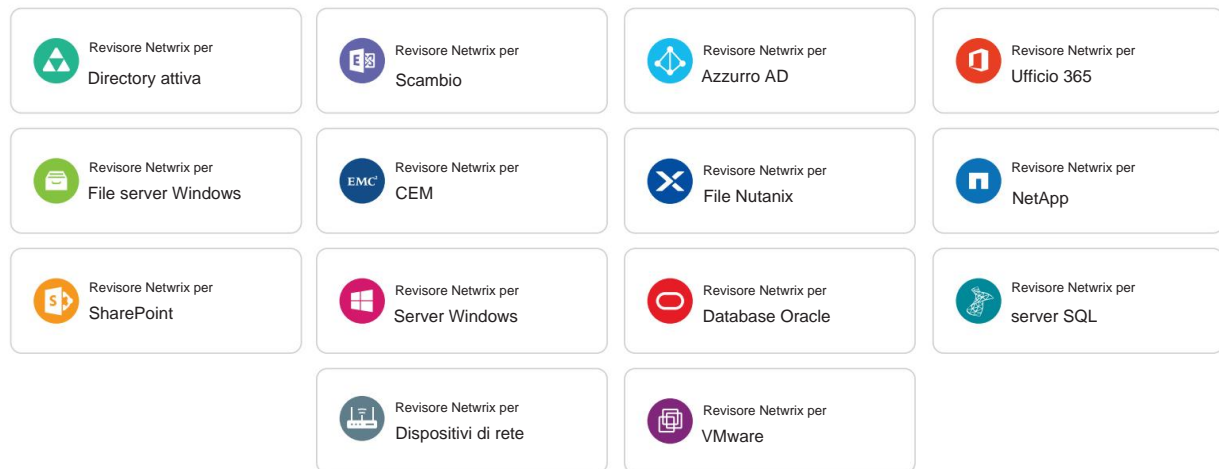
Revisore Netwrix per
Directory attiva

Revisore Netwrix per
Scambio

Revisore Netwrix per
Azzurro AD

Revisore Netwrix per
Ufficio 365

Revisore Netwrix per
File server Windows

EMC²
Revisore Netwrix per
CEM

Revisore Netwrix per
File Nutanix

Revisore Netwrix per
NetApp

Revisore Netwrix per
SharePoint

Revisore Netwrix per
Server Windows

Revisore Netwrix per
Database Oracle

Revisore Netwrix per
server SQL

Revisore Netwrix per
Dispositivi di rete

Revisore Netwrix per
VMware